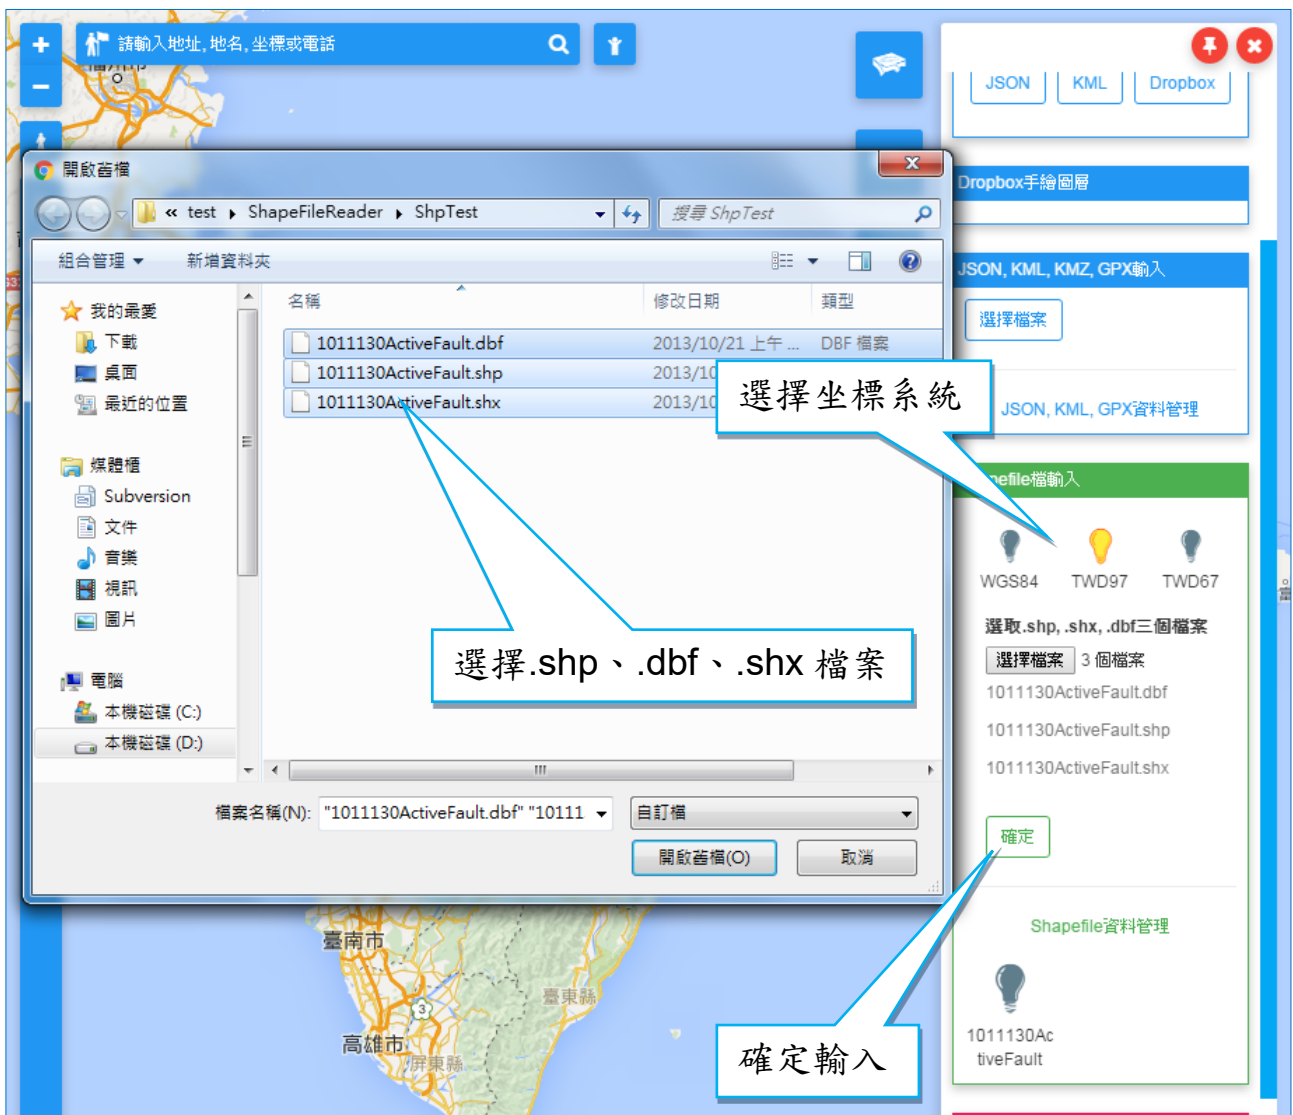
請輸入地址, 地名, 坐標或電話

開啟舊檔

« test ▸ ShapeFileReader ▸ ShpTest

搜尋 ShpTest

組合管理 ▾ 新增資料夾

我的最愛
下載
桌面
最近的位置

媒體櫃
Subversion
文件
音樂
視訊
圖片

電腦
本機磁碟 (C:)
本機磁碟 (D:)

| 名稱 | 修改日期 | 類型 |
|---|---|---|
| 1011130ActiveFault.dbf | 2013/10/21 上午 ... | DBF 檔案 |
| 1011130ActiveFault.shp | 2013/10 | |
| 1011130ActiveFault.shx | 2013/10 | |

檔案名稱(N): "1011130ActiveFault.dbf" "10111

自訂檔

開啟舊檔(O) 取消

選擇坐標系統

選擇.shp、.dbf、.shx 檔案

確定輸入

JSON KML Dropbox

Dropbox手繪圖層

JSON, KML, KMZ, GPX輸入

選擇檔案

JSON, KML, GPX資料管理

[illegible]pefile檔輸入

WGS84 TWD97 TWD67

選取.shp, .shx, .dbf三個檔案

選擇檔案 3 個檔案

1011130ActiveFault.dbf

1011130ActiveFault.shp

1011130ActiveFault.shx

確定

Shapefile資料管理

1011130ActiveFault

臺南市
臺東縣
高雄市
屏東縣